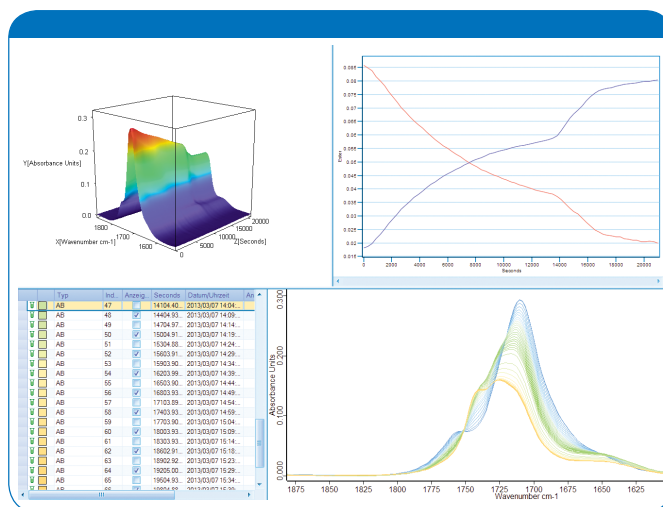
0.3
0.2
0.1
0.0
Y[Absorbance Units]
1800
1700
1600
X[Wavenumber cm-1]
0
5000
10000
15000
20000
Z[Seconds]

0.085
0.08
0.075
0.07
0.065
0.06
0.055
0.05
0.045
0.04
0.035
0.03
0.025
0.02
0.015
Extent
0
2000
4000
6000
8000
10000
12000
14000
16000
18000
20000
Seconds

| | | Typ | Ind... | Anzeig... | Seconds | Datum/Uhrzeit | An |
|---|---|---|---|---|---|---|---|
| | | AB | 47 | | 14104.40... | 2013/03/07 14:04:... | |
| | | AB | 48 | ✓ | 14404.93... | 2013/03/07 14:09:... | |
| | | AB | 49 | | 14704.97... | 2013/03/07 14:14:... | |
| | | AB | 50 | ✓ | 15004.91... | 2013/03/07 14:19:... | |
| | | AB | 51 | | 15304.88... | 2013/03/07 14:24:... | |
| | | AB | 52 | ✓ | 15603.91... | 2013/03/07 14:29:... | |
| | | AB | 53 | | 15903.90... | 2013/03/07 14:34:... | |
| | | AB | 54 | ✓ | 16203.99... | 2013/03/07 14:39:... | |
| | | AB | 55 | | 16503.90... | 2013/03/07 14:44:... | |
| | | AB | 56 | ✓ | 16803.93... | 2013/03/07 14:49:... | |
| | | AB | 57 | | 17103.89... | 2013/03/07 14:54:... | |
| | | AB | 58 | ✓ | 17403.93... | 2013/03/07 14:59:... | |
| | | AB | 59 | | 17703.90... | 2013/03/07 15:04:... | |
| | | AB | 60 | ✓ | 18003.93... | 2013/03/07 15:09:... | |
| | | AB | 61 | | 18303.93... | 2013/03/07 15:14:... | |
| | | AB | 62 | ✓ | 18602.91... | 2013/03/07 15:18:... | |
| | | AB | 63 | | 18902.92... | 2013/03/07 15:23:... | |
| | | AB | 64 | ✓ | 19205.00... | 2013/03/07 15:29:... | |
| | | AB | 65 | | 19504.93... | 2013/03/07 15:34:... | |

0.300
0.200
0.100
0.000
Absorbance Units
1875
1850
1825
1800
1775
1750
1725
1700
1675
1650
1625
Wavenumber cm-1